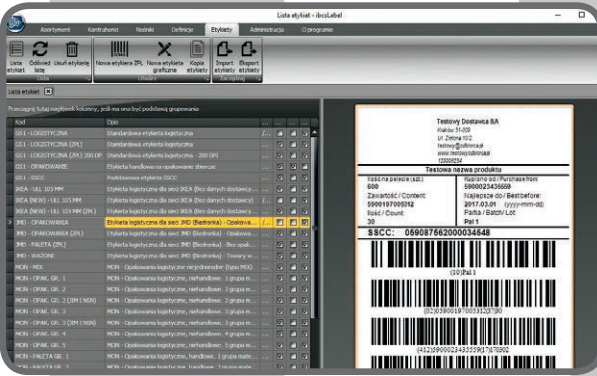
Lista etykiet - ibcsLabel

Asortyment Kontrahenci Nośniki Definicje Etykiety Administracja O programie

Lista etykiet Odśwież listę Usuń etykietę Nowa etykieta ZPL Nowa etykieta graficzna Kopia etykiety Import etykiety Eksport etykiety

Lista Układ Zarządzaj

Lista etykiet

Przeciągnij tutaj nagłówek kolumny, jeśli ma ono być podstawą grupowania

| Kod | Opis |
|---|---|
| GS1 - LOGISTYCZNA | Standardowa etykieta logistyczna |
| GS1 - LOGISTYCZNA (ZPL) | Standardowa etykieta logistyczna |
| GS1 - LOGISTYCZNA (ZPL) 200 DP | Standardowa etykieta logistyczna - 200 DPI |
| GS1 - OPAKOWANIE | Etykieta handlowa na opakowanie zbiorcze |
| GS1 - SSCC | Podstawowa etykieta SSCC |
| IKEA - ULL 105 MM | Etykieta logistyczna dla sieci IKEA (bez danych dostawcy) |
| IKEA (NEW) - ULL 105 MM | Etykieta logistyczna dla sieci IKEA (bez danych dostawcy) |
| IKEA (NEW) - ULL 105 MM (ZPL) | Etykieta logistyczna dla sieci IKEA (bez danych dostawcy) |
| JMD - OPAKOWANIA | Etykieta logistyczna dla sieci JMD (Biedronka) - Opakowa |
| JMD - OPAKOWANIA (ZPL) | Etykieta logistyczna dla sieci JMD (Biedronka) - Opakowa |
| JMD - PALETA (ZPL) | Etykieta logistyczna dla sieci JMD (Biedronka) - Bez opak |
| JMD - WAZONE | Etykieta logistyczna dla sieci JMD (Biedronka) - Towary w |
| MON - MIX | MON - Etykieta logistyczna nierejestrowane (typu MIX) |
| MON - OPAK. GR. 1 | MON - Opakowania logistyczne, niehandlowe, 1 grupa m |
| MON - OPAK. GR. 2 | MON - Opakowania logistyczne, niehandlowe, 2 grupa m |
| MON - OPAK. GR. 2 (IIM I NSN) | MON - Opakowania logistyczne, niehandlowe, 2 grupa m |
| MON - OPAK. GR. 3 | MON - Opakowania logistyczne, niehandlowe, 3 grupa m |
| MON - OPAK. GR. 3 (IIM I NSN) | MON - Opakowania logistyczne, niehandlowe, 3 grupa m |
| MON - OPAK. GR. 4 | MON - Opakowania logistyczne, niehandlowe, 4 grupa m |
| MON - OPAK. GR. 5 | MON - Opakowania logistyczne, niehandlowe, 5 grupa m |
| MON - PALETA GR. 1 | MON - Opakowania logistyczne, handlowe, 1 grupa mate |
| MON - PALETA GR. 2 | MON - Opakowania logistyczne, handlowe, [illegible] |

Testowy Dostawca SA
Kraków 31-000
Ul. Zielona 10/2
testowy@dostawca.pl
www.testowydostawca.pl
1200000234

Testowa nazwa produktu

Ilość na palecie (szt.) 600
Kupiono od / Purchase from 5900023435559
Zawartość / Content: 5900197005312
Najlepsze do / Bestbefore: 2017.03.01 (yyyy-mm-dd)
Ilość / Count: 30
Partia / Batch/ Lot: Pal 1

SSCC: 059087562000034548

(10)Pal 1

(02)05900197005312(37)30

(412)5900023435559(7)678902